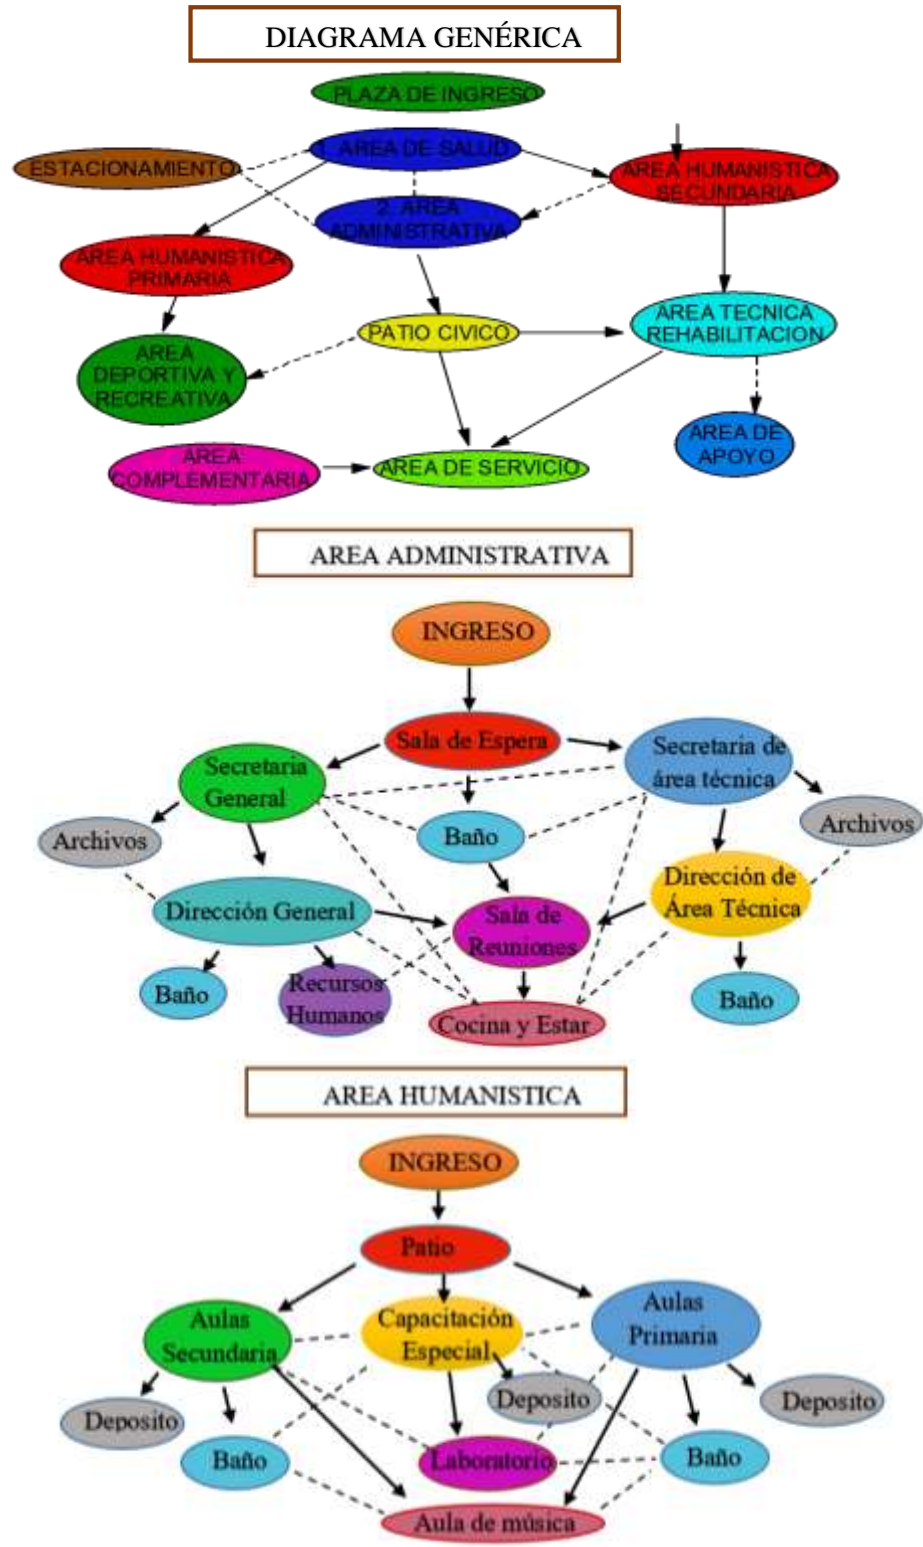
DIAGRAMA GENÉRICA

PLAZA DE INGRESO

ESTACIONAMIENTO

1. AREA DE SALUD

AREA HUMANISTICA SECUNDARIA

2. AREA ADMINISTRATIVA

AREA HUMANISTICA PRIMARIA

PATIO CIVICO

AREA TECNICA REHABILITACION

AREA DEPORTIVA Y RECREATIVA

AREA DE APOYO

AREA COMPLEMENTARIA

AREA DE SERVICIO

AREA ADMINISTRATIVA

INGRESO

Sala de Espera

Secretaria General

Secretaria de área técnica

Archivos

Baño

Archivos

Dirección de Área Técnica

Dirección General

Sala de Reuniones

Baño

Recursos Humanos

Cocina y Estar

Baño

AREA HUMANISTICA

INGRESO

Patio

Aulas Secundaria

Capacitación Especial

Aulas Primaria

Deposito

Deposito

Deposito

Baño

Laboratorio

Baño

Aula de música